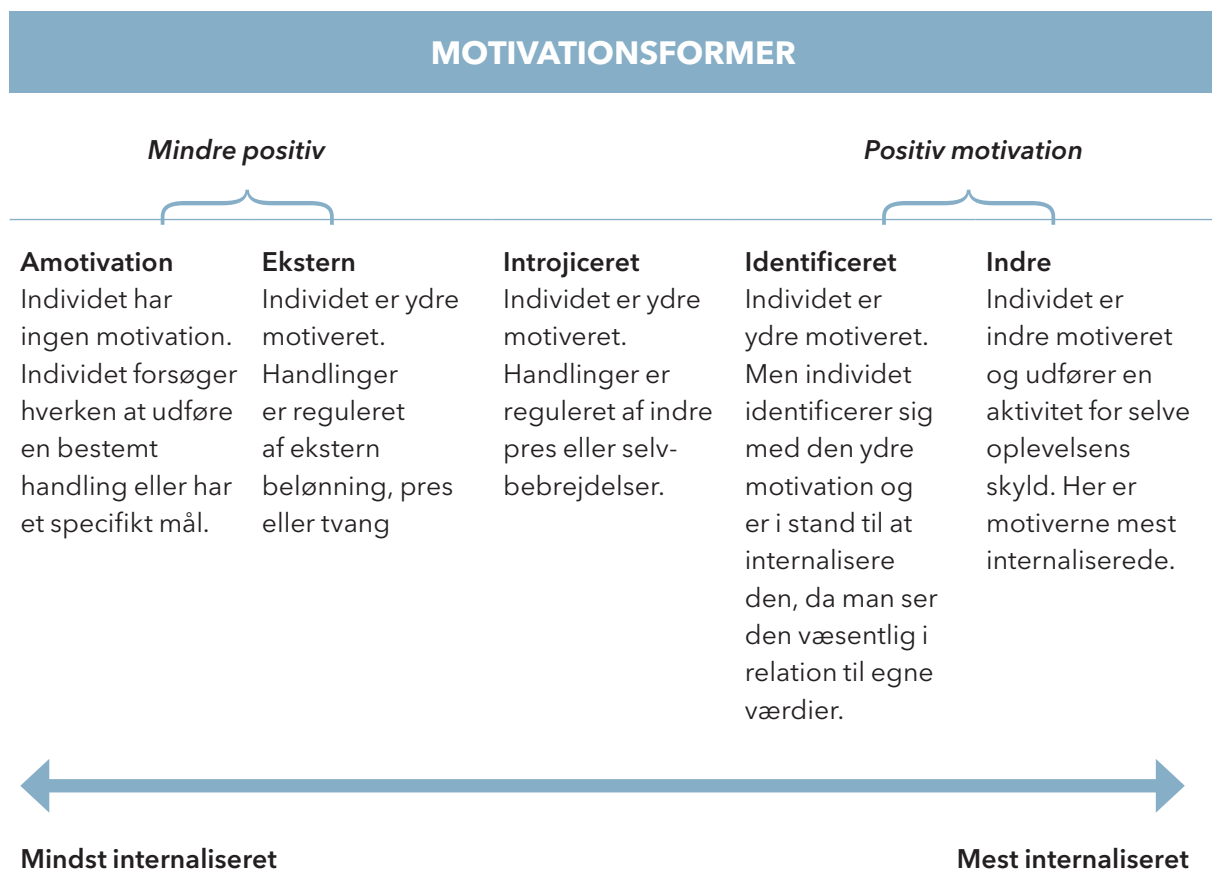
MOTIVATIONSFORMER

Mindre positiv

Positiv motivation

Amotivation
Individet har ingen motivation. Individet forsøger hverken at udføre en bestemt handling eller har et specifikt mål.

Ekstern
Individet er ydre motiveret. Handlinger er reguleret af ekstern belønning, pres eller tvang

Introjiceret
Individet er ydre motiveret. Handlinger er reguleret af indre pres eller selvbebrejdelser.

Identificeret
Individet er ydre motiveret. Men individet identificerer sig med den ydre motivation og er i stand til at internalisere den, da man ser den væsentlig i relation til egne værdier.

Indre
Individet er indre motiveret og udfører en aktivitet for selve oplevelsens skyld. Her er motiverne mest internaliserede.

Mindst internaliseret

Mest internaliseret